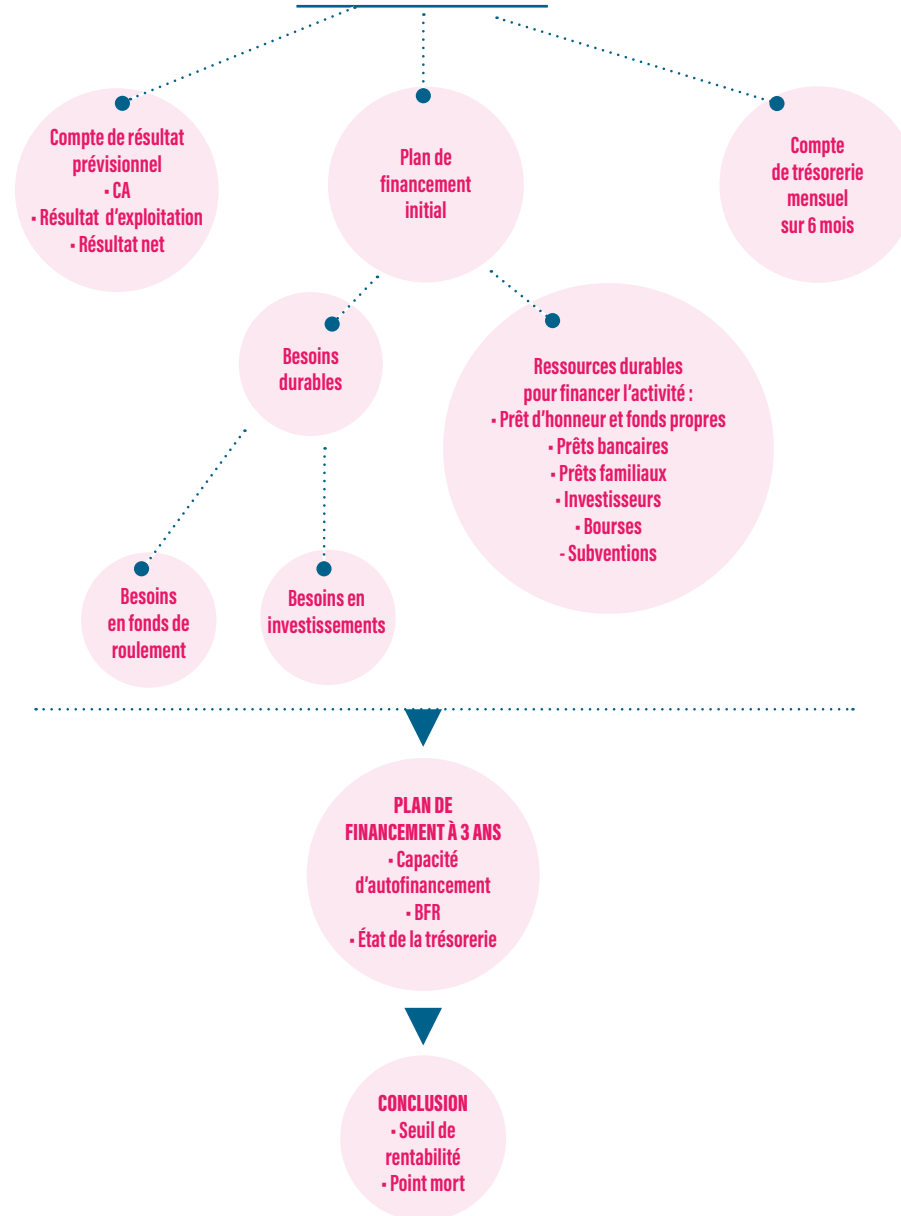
Compte de résultat prévisionnel
▪ CA
▪ Résultat d'exploitation
▪ Résultat net

Plan de financement initial

Compte de trésorerie mensuel sur 6 mois

Besoins durables

Ressources durables pour financer l'activité :
▪ Prêt d'honneur et fonds propres
▪ Prêts bancaires
▪ Prêts familiaux
▪ Investisseurs
▪ Bourses
- Subventions

Besoins en fonds de roulement

Besoins en investissements

PLAN DE FINANCEMENT À 3 ANS
▪ Capacité d'autofinancement
▪ BFR
▪ État de la trésorerie

CONCLUSION
▪ Seuil de rentabilité
▪ Point mort